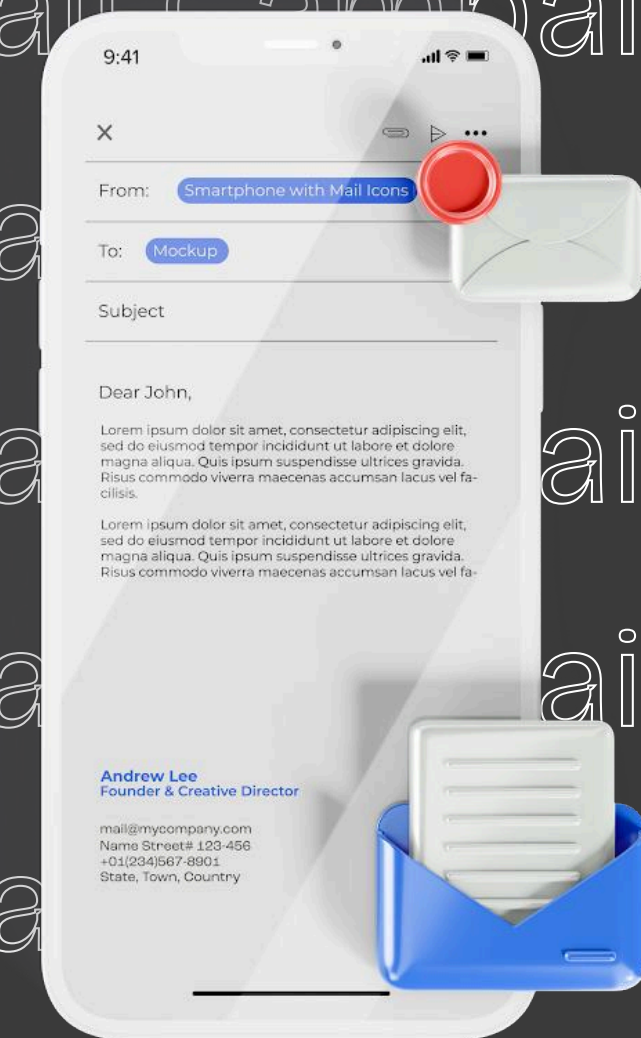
9:41

From: Smartphone with Mail Icons

To: Mockup

Subject

Dear John,

Lorem ipsum dolor sit amet, consectetur adipiscing elit, sed do eiusmod tempor incididunt ut labore et dolore magna aliqua. Quis ipsum suspendisse ultrices gravida. Risus commodo viverra maecenas accumsan lacus vel facilisis.

Lorem ipsum dolor sit amet, consectetur adipiscing elit, sed do eiusmod tempor incididunt ut labore et dolore magna aliqua. Quis ipsum suspendisse ultrices gravida. Risus commodo viverra maecenas accumsan lacus vel fa-

Andrew Lee
Founder & Creative Director

mail@mycompany.com
Name Street# 123-456
+01(234)567-8901
State, Town, Country